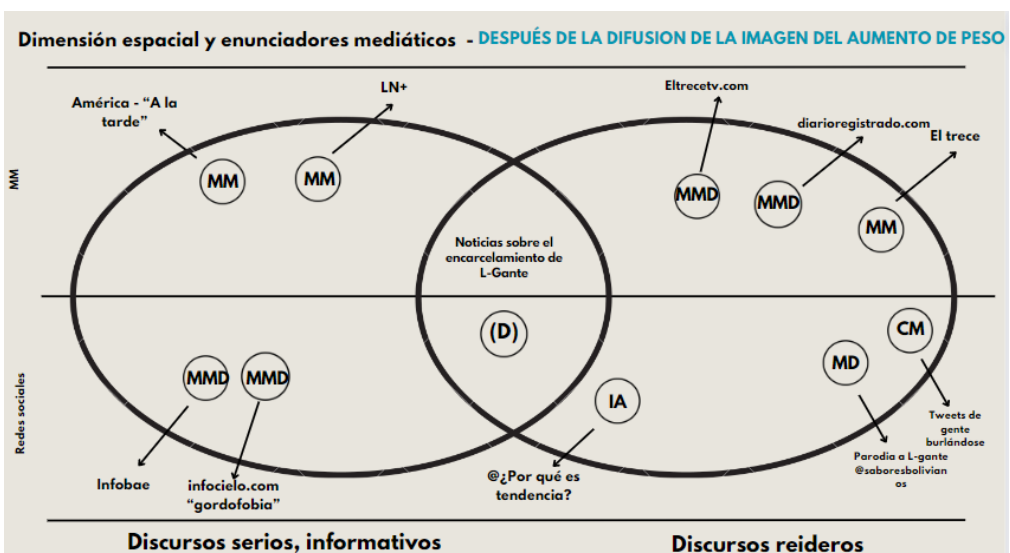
Dimensión espacial y enunciadores mediáticos - DESPUÉS DE LA DIFUSION DE LA IMAGEN DEL AUMENTO DE PESO

MM

Redes sociales

América - "A la tarde"

LN+

MM

MM

Eltrecetv.com

diarioregistrado.com

El trece

MMD

MMD

MM

Noticias sobre el encarcelamiento de L-Gante

(D)

MMD

MMD

IA

MD

CM

Tweets de gente burlándose

Parodia a L-gante @saboresbolivianos

Infobae

infocielo.com "gordofobia"

@¿Por qué es tendencia?

Discursos serios, informativos

Discursos reideros